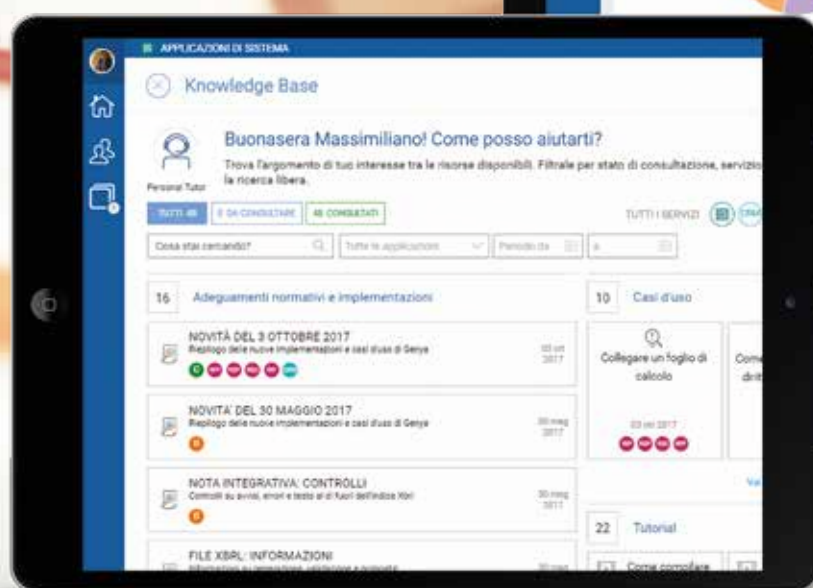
APPLICAZIONI DI SISTEMA

Knowledge Base

Buonasera Massimiliano! Come posso aiutarti?

Trova l'argomento di tuo interesse tra le risorse disponibili. Filtrale per stato di consultazione, servizio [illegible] la ricerca libera.

Personal Tutor

TUTTI 46 | 0 DA CONSULTARE | 46 CONSULTATI

TUTTI I SERVIZI

Cosa stai cercando? | Tutte le applicazioni | Periodo da | a

16 Adeguamenti normativi e implementazioni

NOVITÀ DEL 3 OTTOBRE 2017
Riepilogo delle nuove implementazioni e casi d'uso di Genya
03 ott 2017

NOVITA' DEL 30 MAGGIO 2017
Riepilogo delle nuove implementazioni e casi d'uso di Genya
30 mag 2017

NOTA INTEGRATIVA: CONTROLLI
Controlli su avvisi, errori e testo al di fuori dell'indice Xbrl
30 mag 2017

FILE XBRL: INFORMAZIONI
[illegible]

10 Casi d'uso

Collegare un foglio di calcolo
03 ott 2017

Come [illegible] diri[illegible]

Ve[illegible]

22 Tutorial

Come compilare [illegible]